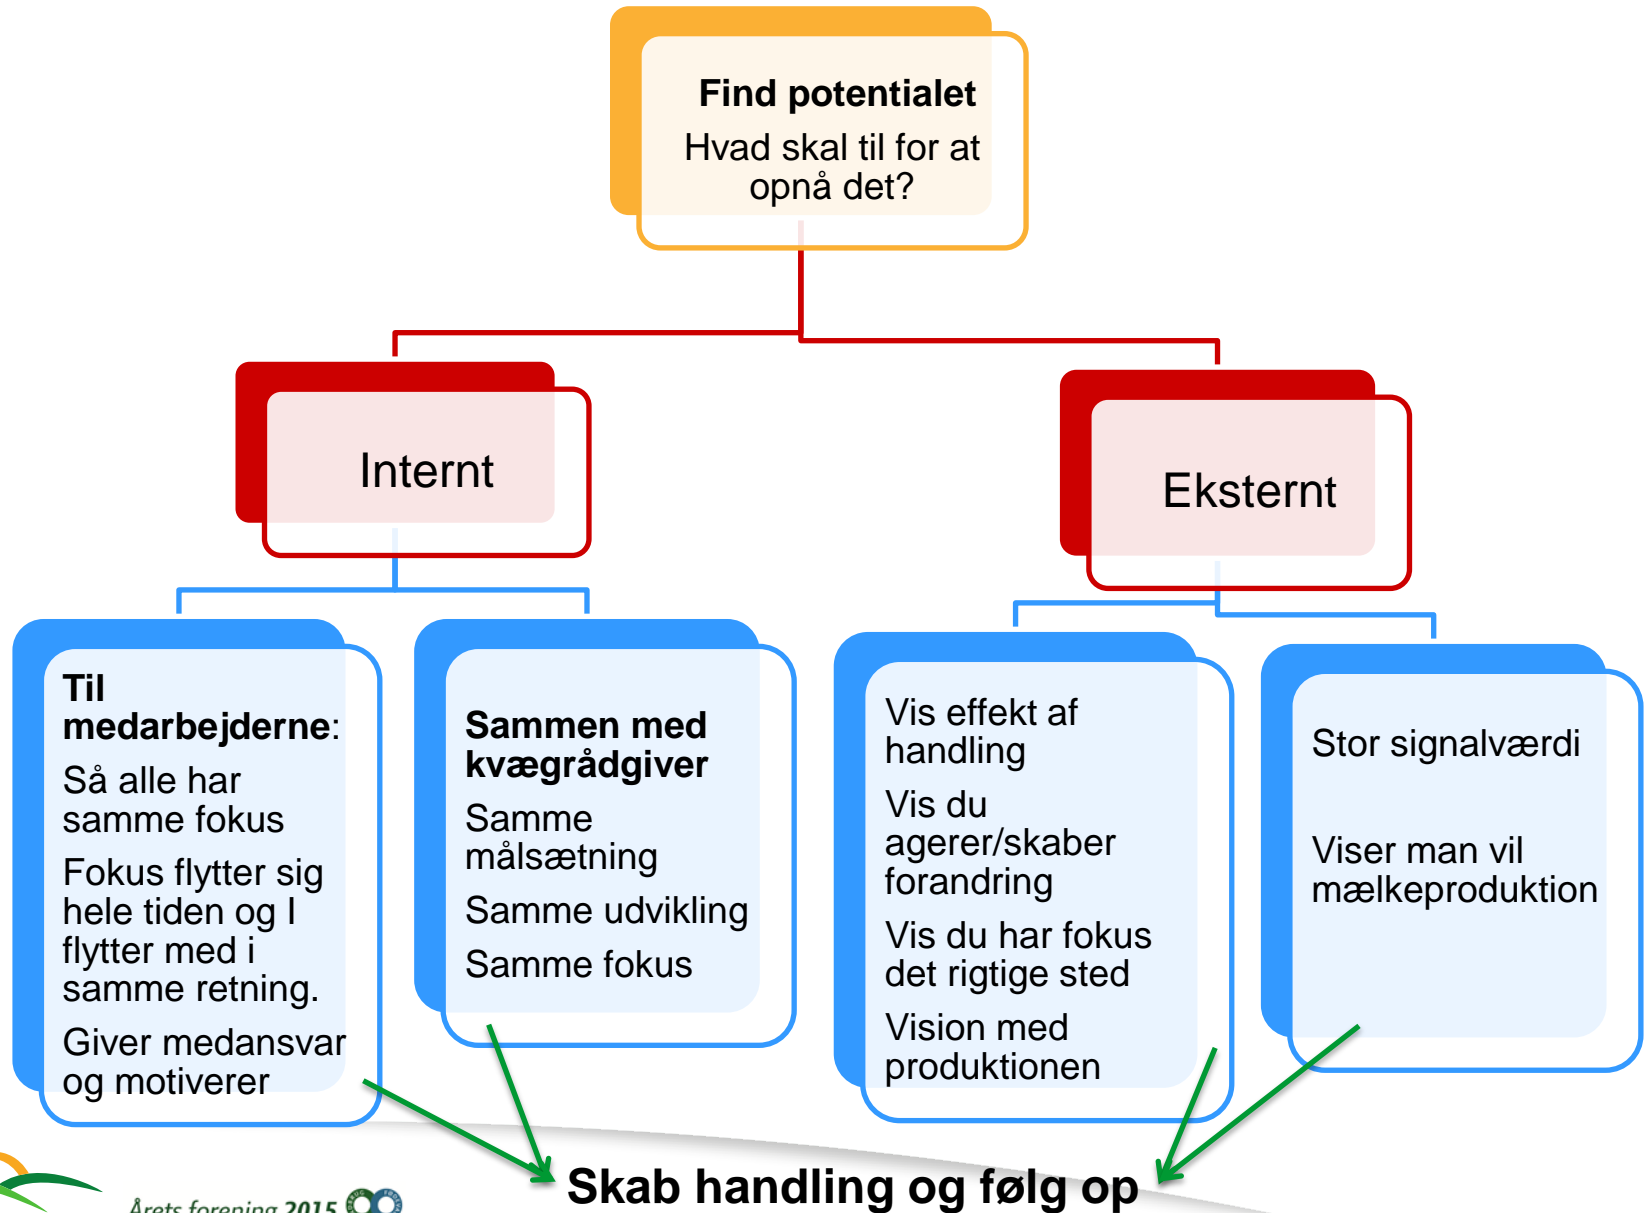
**Find potentialet**
Hvad skal til for at opnå det?

Internt

Eksternt

**Til medarbejderne**:
Så alle har samme fokus
Fokus flytter sig hele tiden og I flytter med i samme retning.
Giver medansvar og motiverer

**Sammen med kvægrådgiver**
Samme målsætning
Samme udvikling
Samme fokus

Vis effekt af handling
Vis du agerer/skaber forandring
Vis du har fokus det rigtige sted
Vision med produktionen

Stor signalværdi

Viser man vil mælkeproduktion

Skab handling og følg op

Årets forening 2015